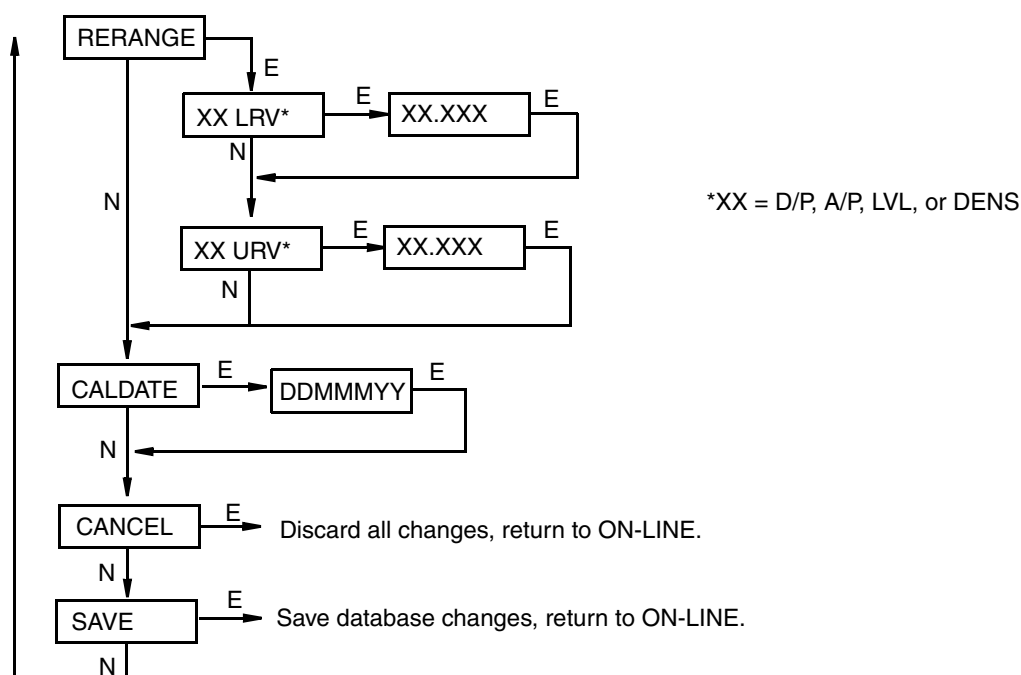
RERANGE
E
XX LRV*
E
XX.XXX
E
N
N
*XX = D/P, A/P, LVL, or DENS
XX URV*
E
XX.XXX
E
N
CALDATE
E
DDMMMYY
E
N
CANCEL
E
Discard all changes, return to ON-LINE.
N
SAVE
E
Save database changes, return to ON-LINE.
N